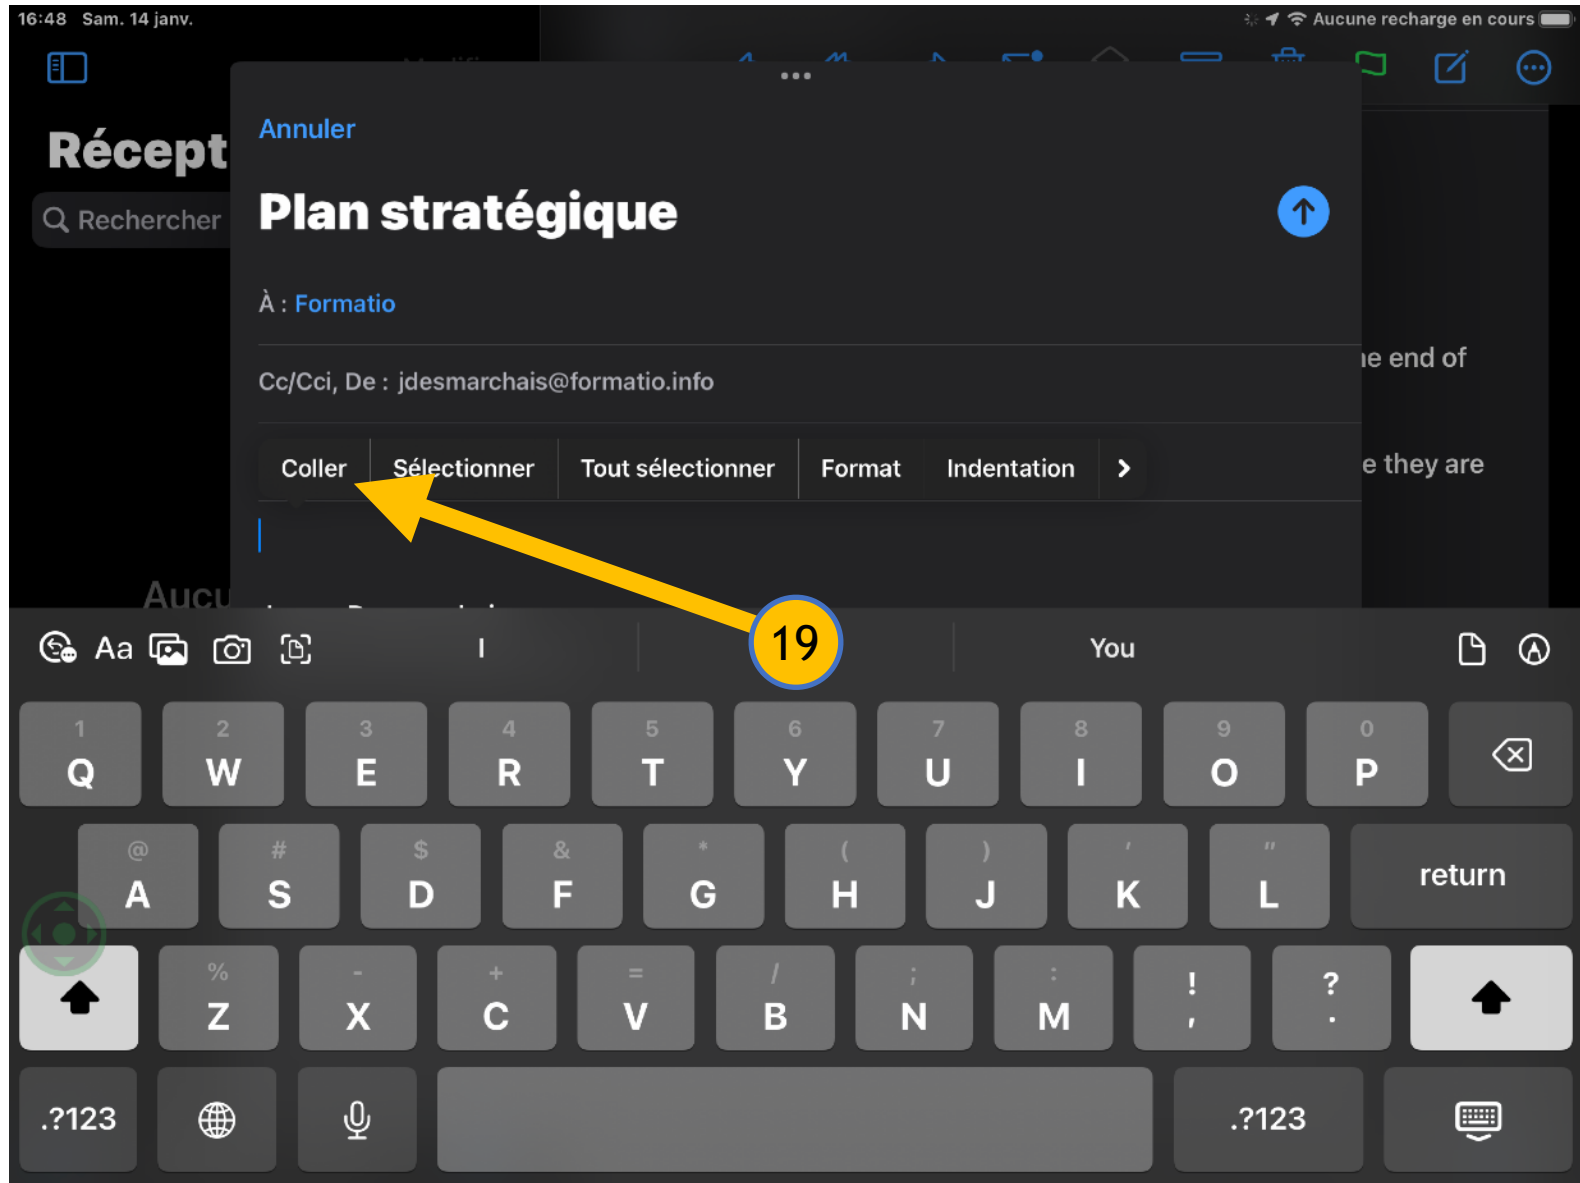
16:48 Sam. 14 janv.

Aucune recharge en cours

Récept

Rechercher

Annuler

Plan stratégique

À : Formatio

Cc/Cci, De : jdesmarchais@formatio.info

Coller | Sélectionner | Tout sélectionner | Format | Indentation | >

Aucu

ie end of

e they are

19

Aa I You

1 Q 2 W 3 E 4 R 5 T 6 Y 7 U 8 I 9 O 0 P

@ A # S $ D & F * G ( H ) J ' K " L return

% Z - X + C = V / B ; N : M ! , ? .

.?123 .?123